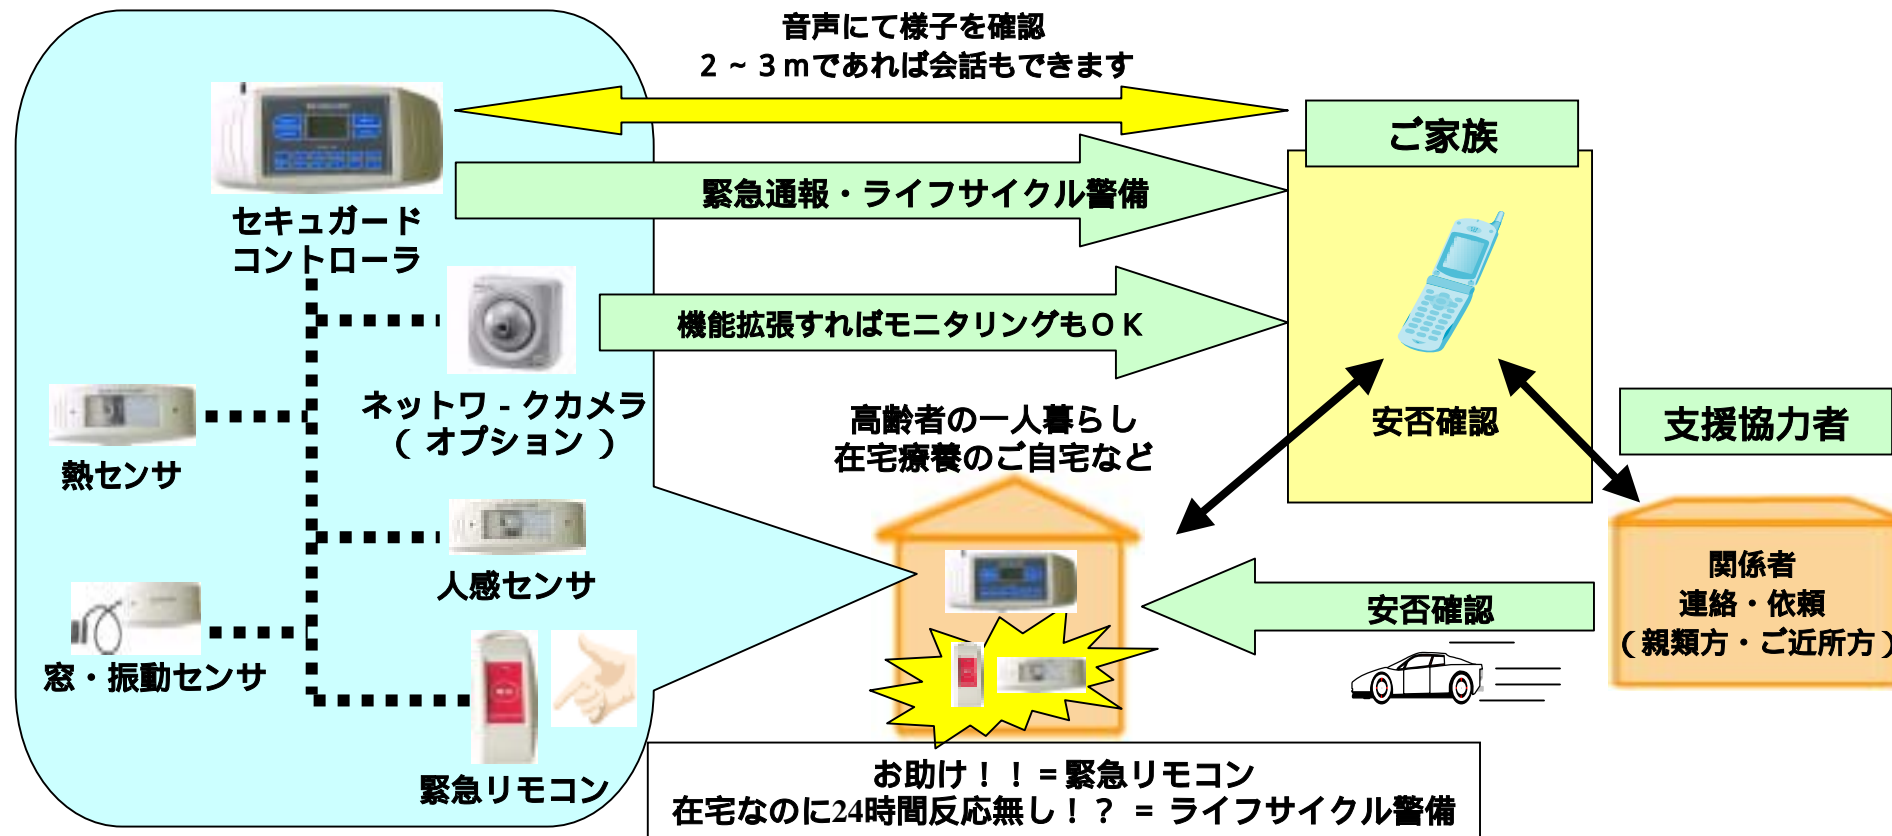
音声にて様子を確認
２～３ｍであれば会話もできます

ご家族

緊急通報・ライフサイクル警備

セキュガード
コントローラ

機能拡張すればモニタリングもＯＫ

ネットワ－クカメラ
（オプション）

熱センサ

高齢者の一人暮らし
在宅療養のご自宅など

安否確認

支援協力者

人感センサ

関係者
連絡・依頼
（親類方・ご近所方）

安否確認

窓・振動センサ

緊急リモコン

お助け！！＝緊急リモコン
在宅なのに24時間反応無し！？ ＝ ライフサイクル警備